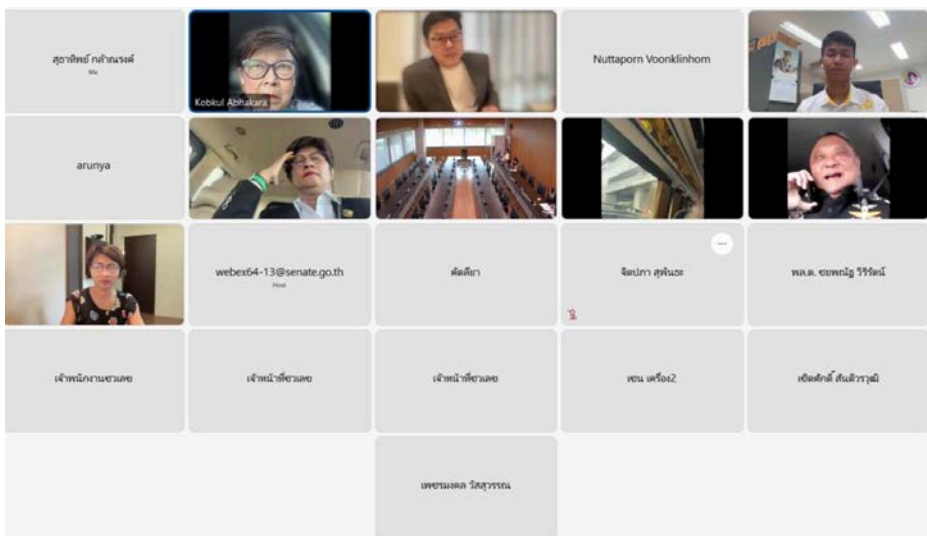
สุธาทิพย์ กล้าณรงค์
Me

Kobkul Abhakara

Nuttaporn Voonklinhom

arunya

webex64-13@senate.go.th
Host

คัดลียา

จิตปภา สุทันธะ

พล.ต. ชยพณัฐ วีรีรัตน์

เจ้าพนักงานชวเลข

เจ้าหน้าที่ชวเลข

เจ้าหน้าที่ชวเลข

เซน เครื่อง2

เชิดศักดิ์ สันติวรวุฒิ

เพชรมงคล วิสุวรรณ